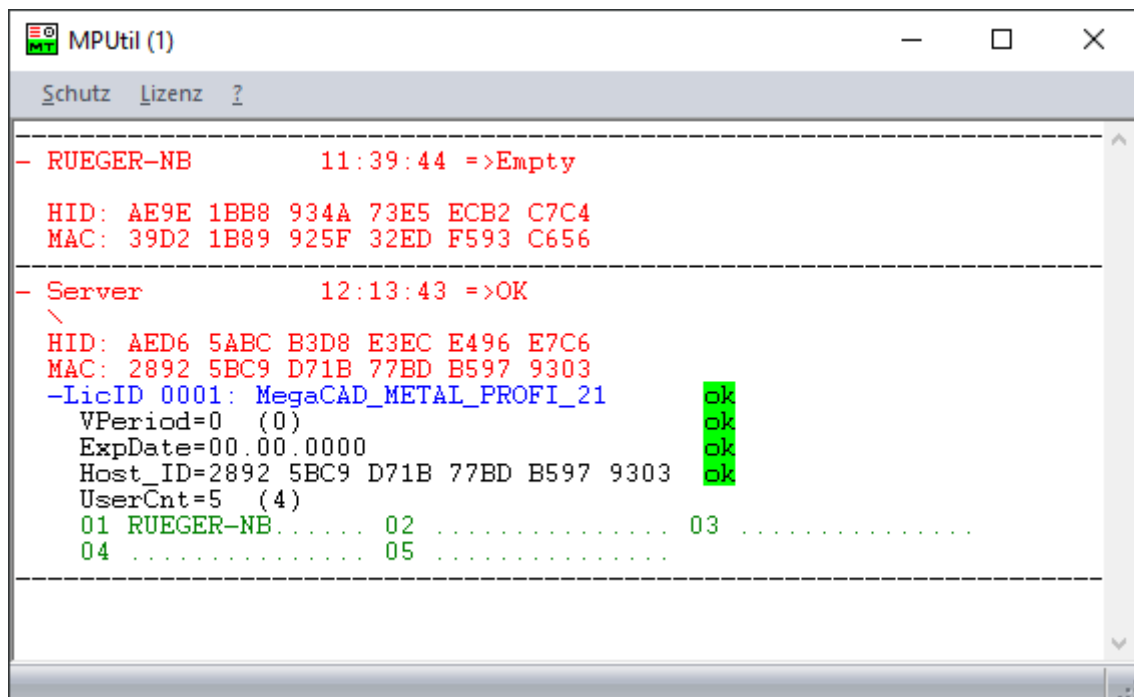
MPUtil (1)

Schutz Lizenz ?

- RUEGER-NB 11:39:44 =>Empty

HID: AE9E 1BB8 934A 73E5 ECB2 C7C4
MAC: 39D2 1B89 925F 32ED F593 C656

- Server 12:13:43 =>OK
\
HID: AED6 5ABC B3D8 E3EC E496 E7C6
MAC: 2892 5BC9 D71B 77BD B597 9303
-LicID 0001: MegaCAD_METAL_PROFI_21 ok
VPeriod=0 (0) ok
ExpDate=00.00.0000 ok
Host_ID=2892 5BC9 D71B 77BD B597 9303 ok
UserCnt=5 (4)
01 RUEGER-NB...... 02 ............... 03 ...............
04 ............... 05 ...............